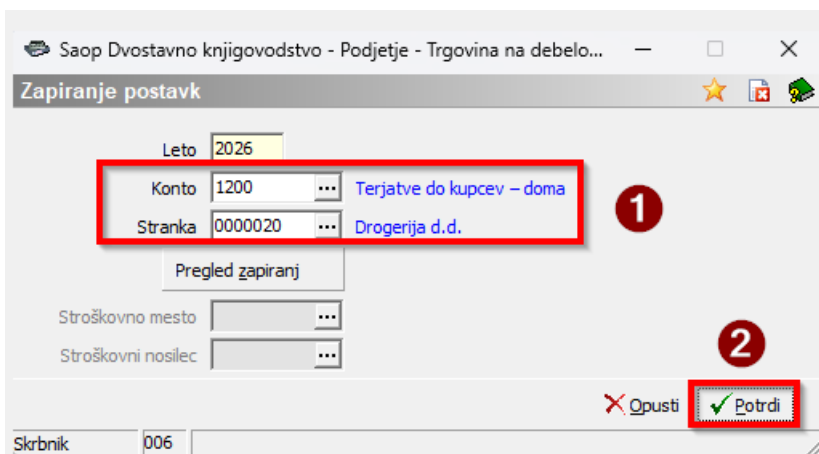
Saop Dvostavno knjigovodstvo - Podjetje - Trgovina na debelo...

Zapiranje postavk

Leto 2026

Konto 1200 ... Terjatve do kupcev – doma

Stranka 0000020 ... Drogerija d.d.

1

Pregled zapiranj

Stroškovno mesto ...

Stroškovni nosilec ...

2

Opusti

Potrdi

Skrbnik 006